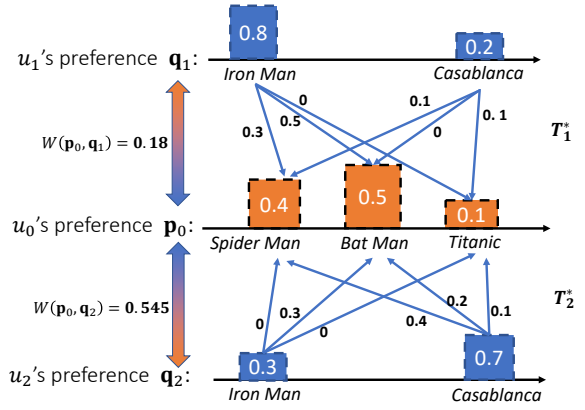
$u_1$'s preference $\mathbf{q}_1$:

0.8

Iron Man

0.2

Casablanca

$W(\mathbf{p}_0, \mathbf{q}_1) = \mathbf{0.18}$

0.3

0.5

0

0.1

0

0.1

$T_1^*$

0.4

0.5

0.1

$u_0$'s preference $\mathbf{p}_0$:

Spider Man

Bat Man

Titanic

$W(\mathbf{p}_0, \mathbf{q}_2) = \mathbf{0.545}$

0

0.3

0

0.4

0.2

0.1

$T_2^*$

$u_2$'s preference $\mathbf{q}_2$:

0.3

Iron Man

0.7

Casablanca